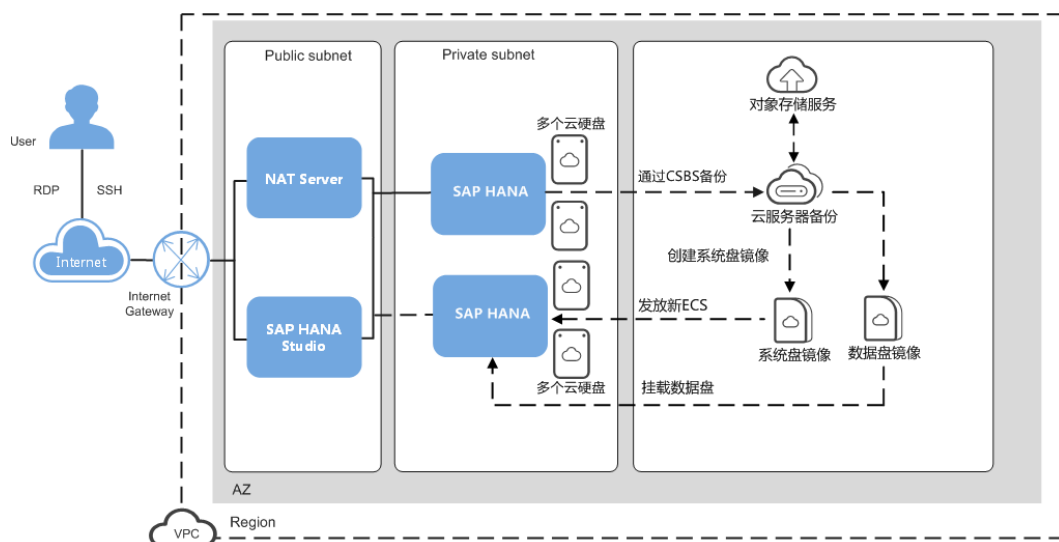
User

RDP SSH

Internet

Internet Gateway

Public subnet

NAT Server

SAP HANA Studio

Private subnet

多个云硬盘

SAP HANA

SAP HANA

多个云硬盘

对象存储服务

通过CSBS备份

云服务器备份

创建系统盘镜像

发放新ECS

系统盘镜像

数据盘镜像

挂载数据盘

AZ

VPC

Region